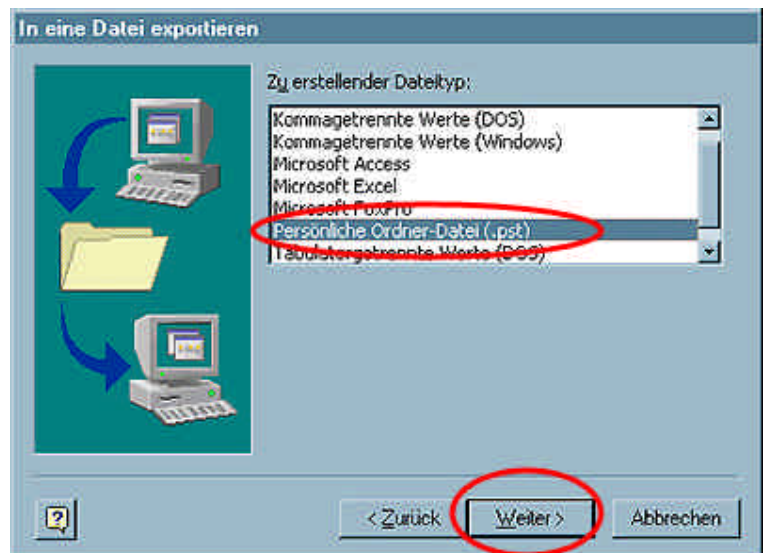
In eine Datei exportieren

Zu erstellender Dateityp:

Kommagetrennte Werte (DOS)
Kommagetrennte Werte (Windows)
Microsoft Access
Microsoft Excel
Microsoft FoxPro
Persönliche Ordner-Datei (.pst)
Tabulatorgetrennte Werte (DOS)

?

< Zurück

Weiter >

Abbrechen